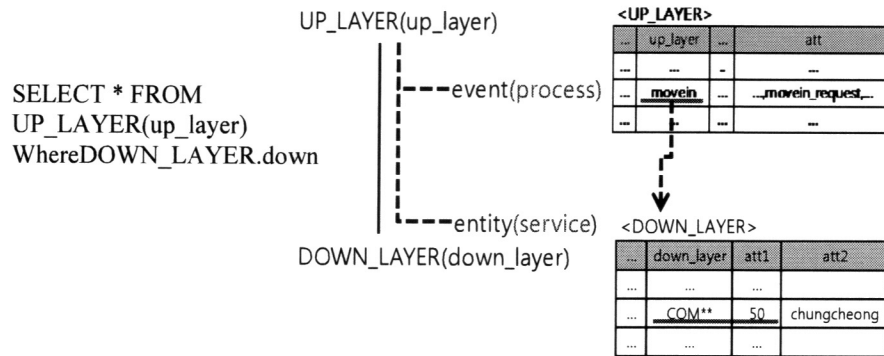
SELECT * FROM UP_LAYER(up_layer) WhereDOWN_LAYER.down

UP_LAYER(up_layer)

event(process)

entity(service)

DOWN_LAYER(down_layer)

<UP_LAYER>

| ... | up_layer | ... | att |
|---|---|---|---|
| ... | ... | ... | ... |
| ... | movein | ... | ...movein_request,... |
| ... | ... | ... | ... |

<DOWN_LAYER>

| ... | down_layer | att1 | att2 |
|---|---|---|---|
| ... | ... | ... | |
| ... | COM** | 50 | chungcheong |
| ... | ... | ... | |